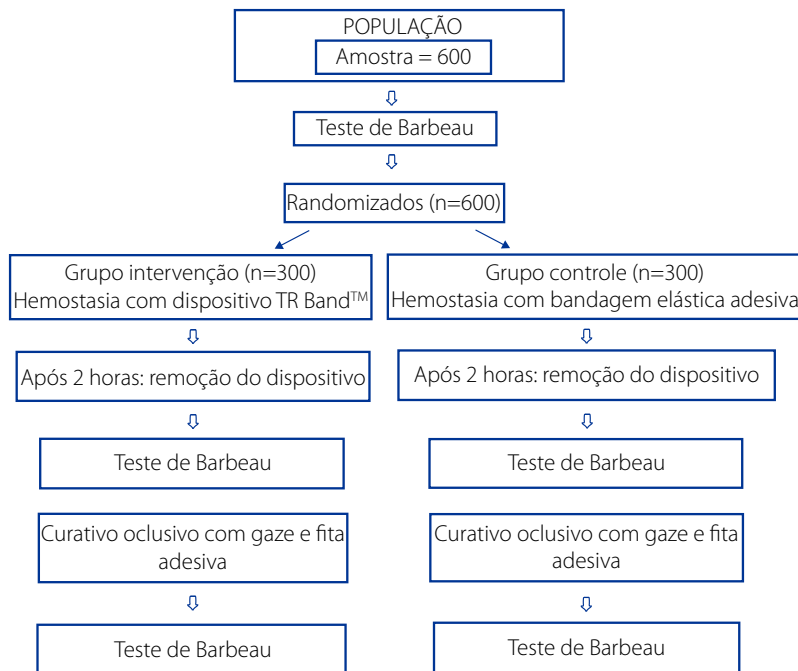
POPULAÇÃO
Amostra = 600

Teste de Barbeau

Randomizados (n=600)

Grupo intervenção (n=300)
Hemostasia com dispositivo TR Band$^{TM}$

Após 2 horas: remoção do dispositivo

Teste de Barbeau

Curativo oclusivo com gaze e fita adesiva

Teste de Barbeau

Grupo controle (n=300)
Hemostasia com bandagem elástica adesiva

Após 2 horas: remoção do dispositivo

Teste de Barbeau

Curativo oclusivo com gaze e fita adesiva

Teste de Barbeau